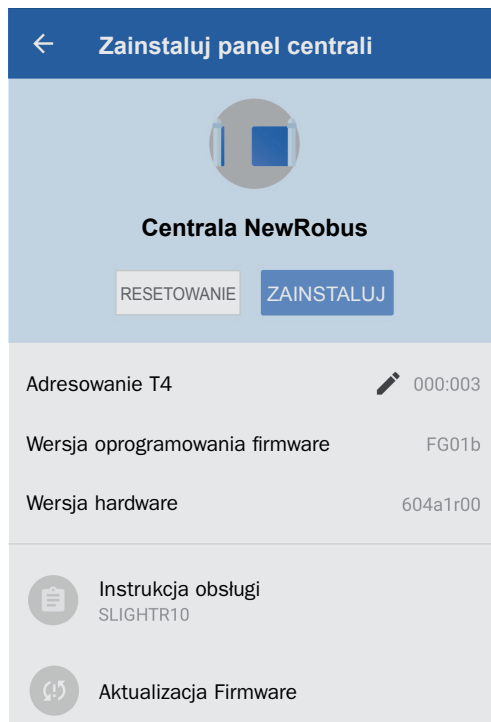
Zainstaluj panel centrali

Centrala NewRobus

RESETOWANIE ZAINSTALUJ

Adresowanie T4 000:003

Wersja oprogramowania firmware FG01b

Wersja hardware 604a1r00

Instrukcja obsługi
SLIGHTR10

Aktualizacja Firmware